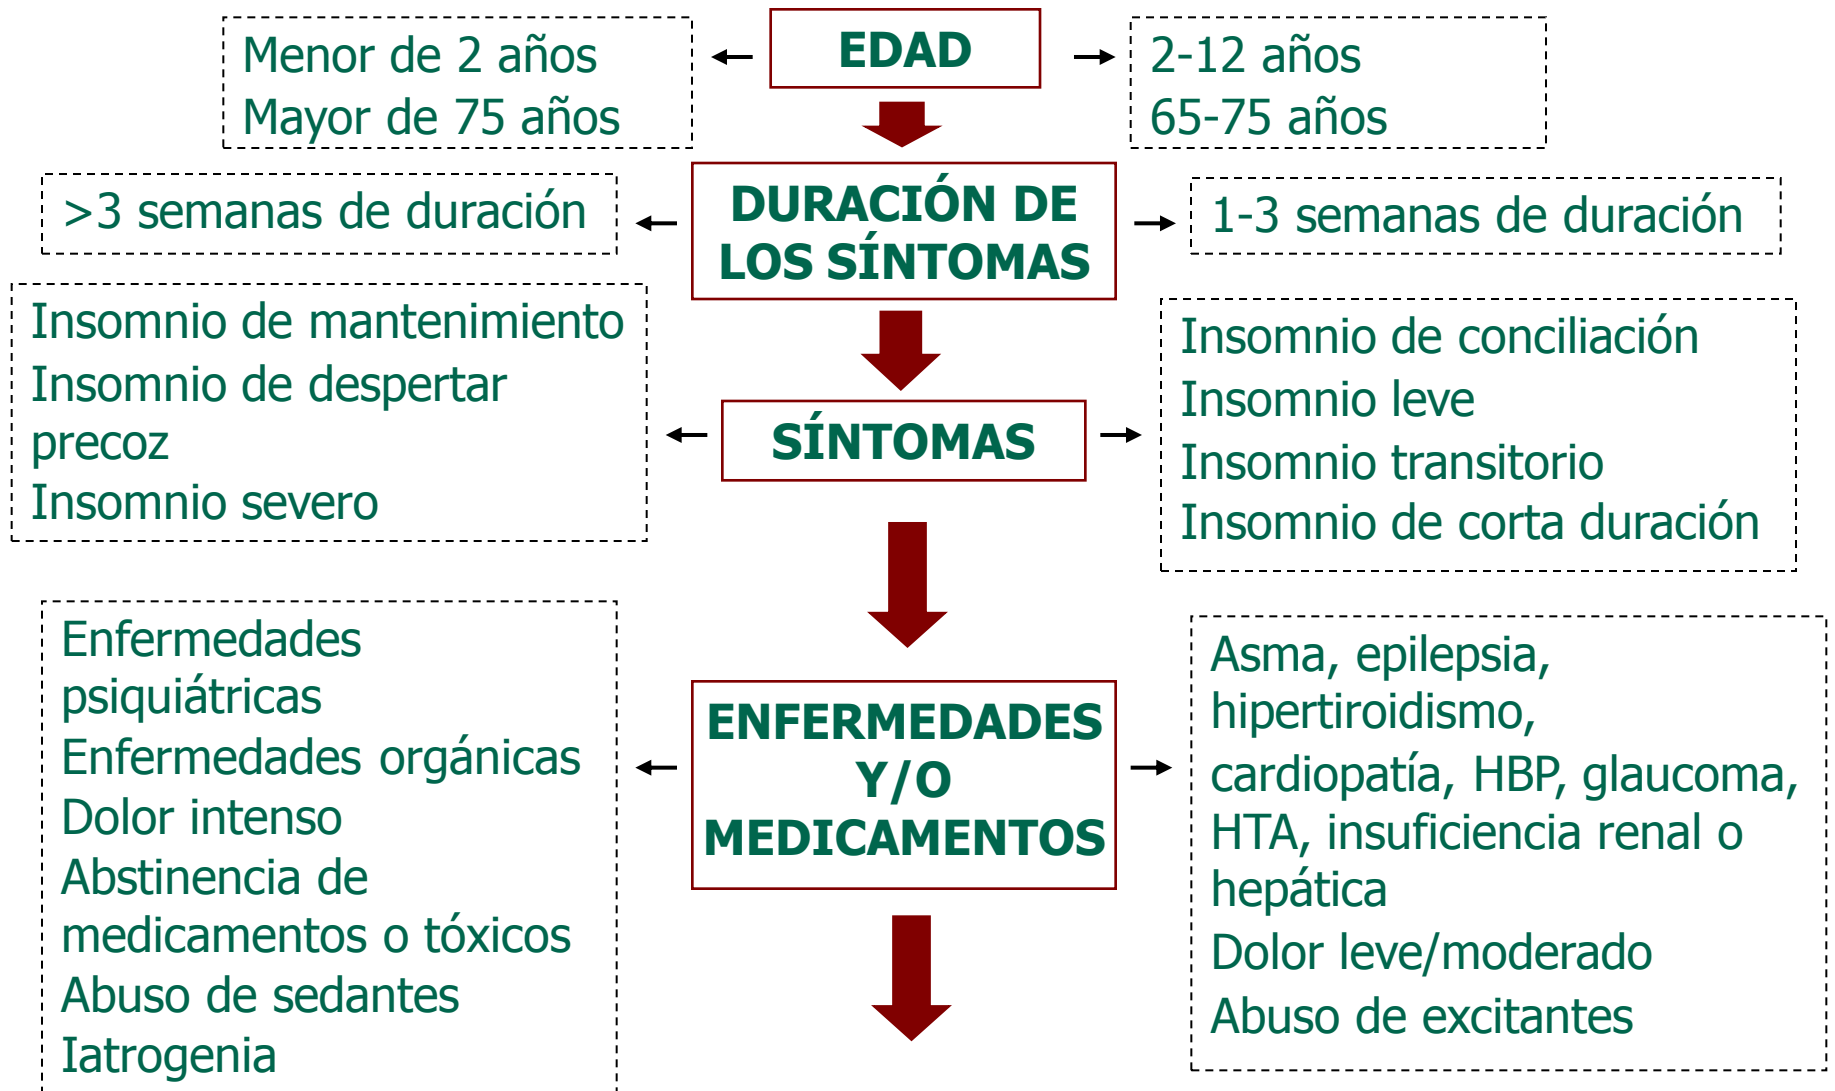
EDAD

Menor de 2 años
Mayor de 75 años

2-12 años
65-75 años

DURACIÓN DE LOS SÍNTOMAS

>3 semanas de duración

1-3 semanas de duración

SÍNTOMAS

Insomnio de mantenimiento
Insomnio de despertar precoz
Insomnio severo

Insomnio de conciliación
Insomnio leve
Insomnio transitorio
Insomnio de corta duración

ENFERMEDADES Y/O MEDICAMENTOS

Enfermedades psiquiátricas
Enfermedades orgánicas
Dolor intenso
Abstinencia de medicamentos o tóxicos
Abuso de sedantes
Iatrogenia

Asma, epilepsia, hipertiroidismo, cardiopatía, HBP, glaucoma, HTA, insuficiencia renal o hepática
Dolor leve/moderado
Abuso de excitantes